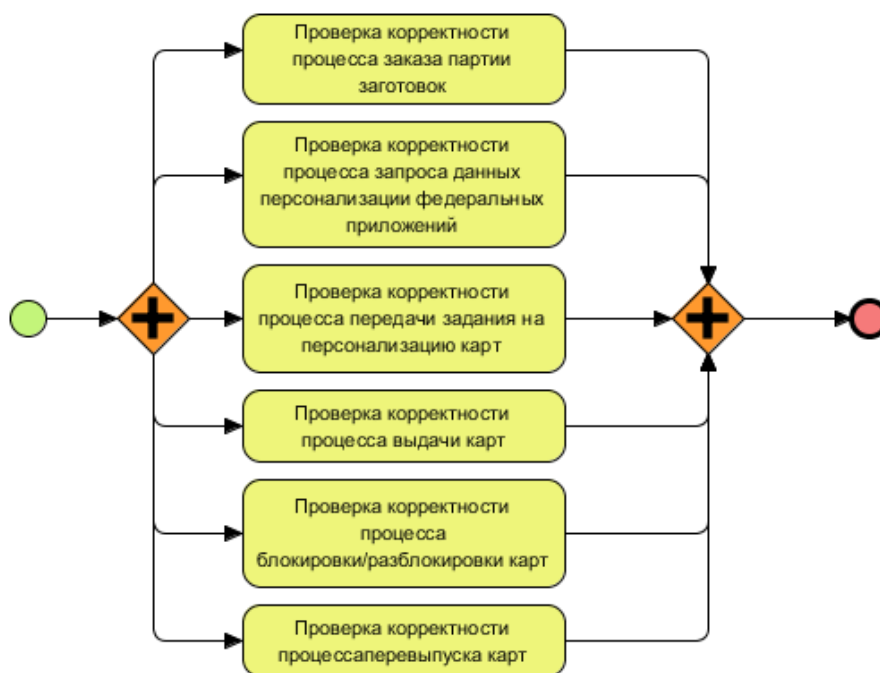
Проверка корректности процесса заказа партии заготовок

Проверка корректности процесса запроса данных персонализации федеральных приложений

Проверка корректности процесса передачи задания на персонализацию карт

Проверка корректности процесса выдачи карт

Проверка корректности процесса блокировки/разблокировки карт

Проверка корректности процессаперевыпуска карт